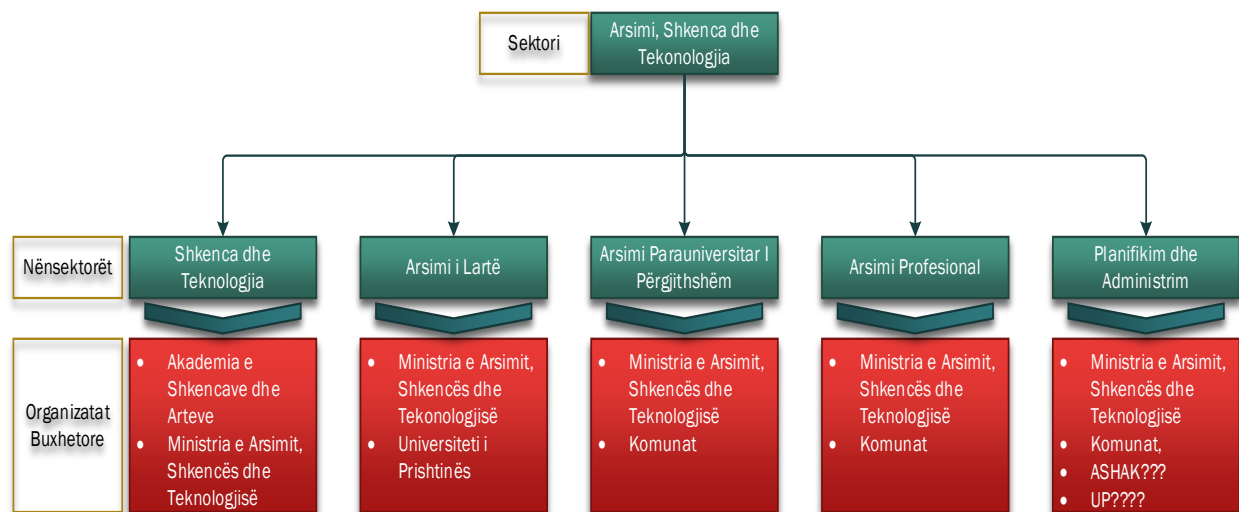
Sektori

Arsimi, Shkenca dhe Tekonologjia

Nënsektorët

Shkenca dhe Teknologjia

Arsimi i Lartë

Arsimi Parauniversitar I Përgjithshëm

Arsimi Profesional

Planifikim dhe Administrim

Organizatat Buxhetore

• Akademia e Shkencave dhe Arteve
• Ministria e Arsimit, Shkencës dhe Teknologjisë

• Ministria e Arsimit, Shkencës dhe Tekonologjisë
• Universiteti i Prishtinës

• Ministria e Arsimit, Shkencës dhe Teknologjisë
• Komunat

• Ministria e Arsimit, Shkencës dhe Teknologjisë
• Komunat

• Ministria e Arsimit, Shkencës dhe Teknologjisë
• Komunat,
• ASHAK???
• UP????